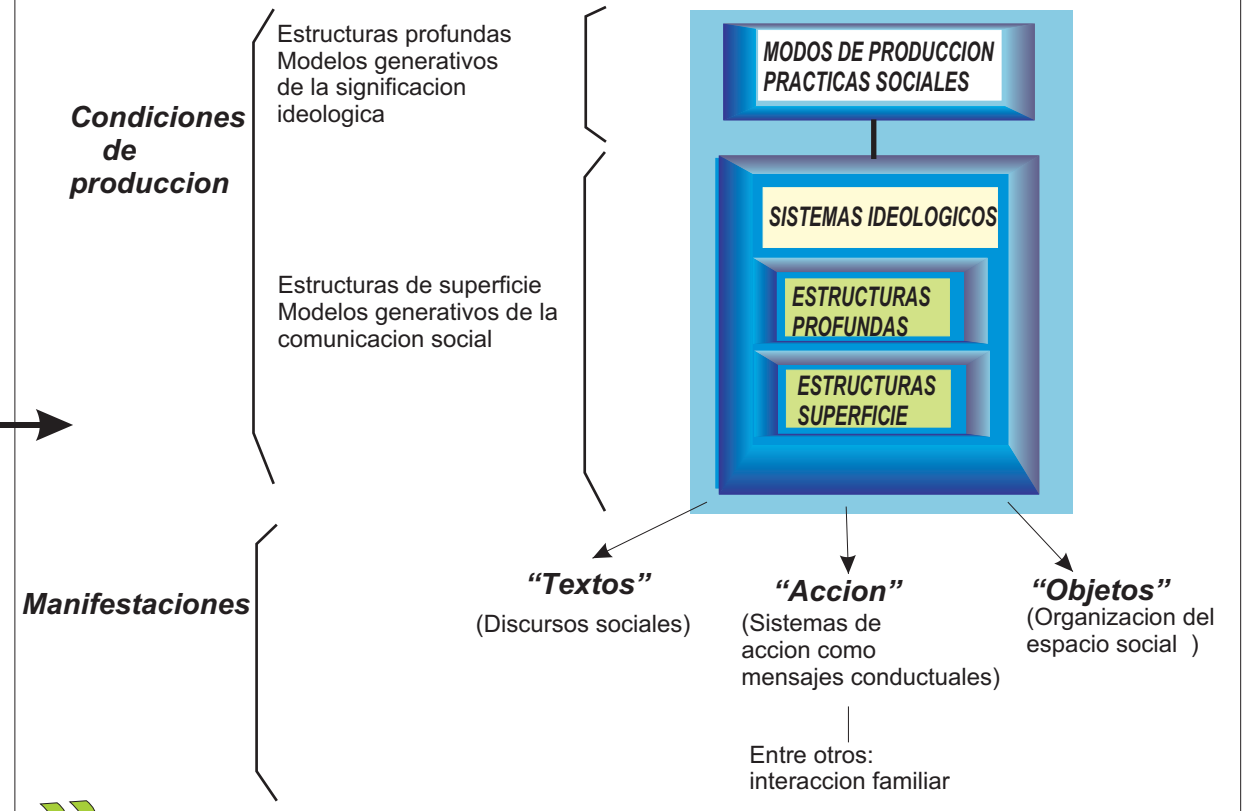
Condiciones de produccion

Estructuras profundas
Modelos generativos de la significacion ideologica

Estructuras de superficie
Modelos generativos de la comunicacion social

MODOS DE PRODUCCION
PRACTICAS SOCIALES

SISTEMAS IDEOLOGICOS

ESTRUCTURAS PROFUNDAS

ESTRUCTURAS SUPERFICIE

Manifestaciones

"Textos"
(Discursos sociales)

"Accion"
(Sistemas de accion como mensajes conductuales)

Entre otros:
interaccion familiar

"Objetos"
(Organizacion del espacio social )